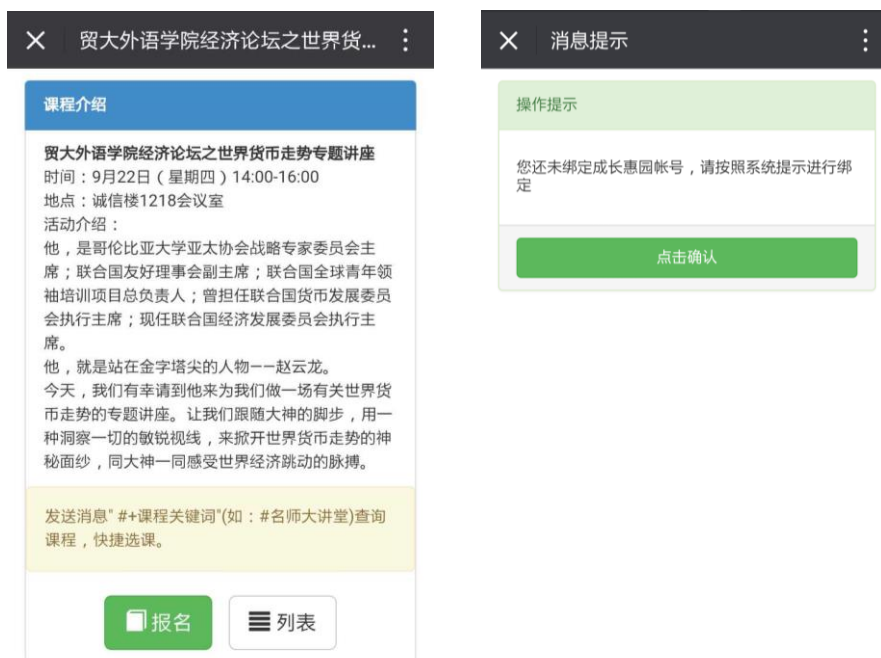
贸大外语学院经济论坛之世界货...

课程介绍

贸大外语学院经济论坛之世界货币走势专题讲座
时间：9月22日（星期四）14:00-16:00
地点：诚信楼1218会议室
活动介绍：
他，是哥伦比亚大学亚太协会战略专家委员会主席；联合国友好理事会副主席；联合国全球青年领袖培训项目总负责人；曾担任联合国货币发展委员会执行主席；现任联合国经济发展委员会执行主席。
他，就是站在金字塔尖的人物——赵云龙。
今天，我们有幸请到他来为我们做一场有关世界货币走势的专题讲座。让我们跟随大神的脚步，用一种洞察一切的敏锐视线，来掀开世界货币走势的神秘面纱，同大神一同感受世界经济跳动的脉搏。

发送消息" #+课程关键词"(如：#名师大讲堂)查询课程，快捷选课。

报名
列表

消息提示

操作提示

您还未绑定成长惠园帐号，请按照系统提示进行绑定

点击确认